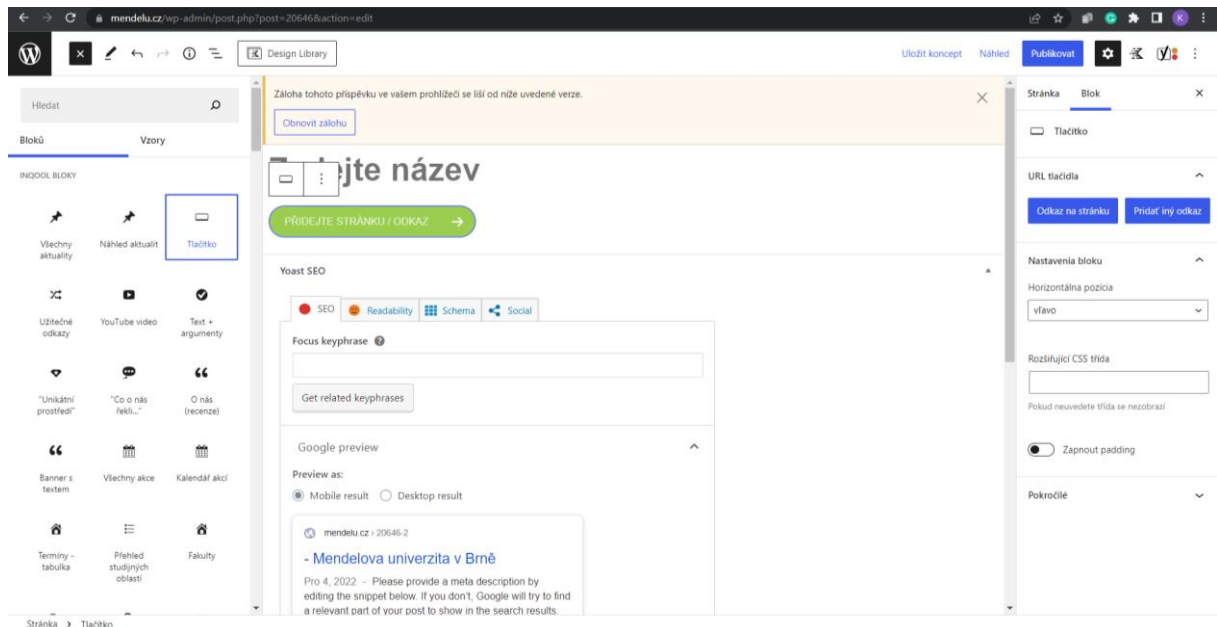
mendelu.cz/wp-admin/post.php?post=20646&action=edit

Design Library

Uložit koncept Náhled Publikovat

Hledat

Bloků Vzory

INQOOL BLOKY

Všechny aktuality
Náhled aktualit
Tlačítko
Užitečné odkazy
YouTube video
Text + argumenty
"Unikátní prostředí"
"Co o nás řekli..."
O nás (recenze)
Banner s textem
Všechny akce
Kalendář akcí
Termíny - tabulka
Přehled studijních oblastí
Fakulty

Záloha tohoto příspěvku ve vašem prohlížeči se liší od níže uvedené verze.

Obnovit zálohu

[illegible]jte název

PŘIDEJTE STRÁNKU / ODKAZ →

Yoast SEO

SEO Readability Schema Social

Focus keyphrase

Get related keyphrases

Google preview

Preview as:

Mobile result Desktop result

mendelu.cz › 20646-2

- Mendelova univerzita v Brně

Pro 4, 2022 - Please provide a meta description by editing the snippet below. If you don't, Google will try to find a relevant part of your post to show in the search results.

Stránka Blok

Tlačítko

URL tlačidla

Odkaz na stránku Pridať iný odkaz

Nastavenia bloku

Horizontálna pozícia

vľavo

Rozšiřující CSS třída

Pokud neuvedete třída se nezobrazí

Zapnout padding

Pokročilé

Stránka › Tlačítko